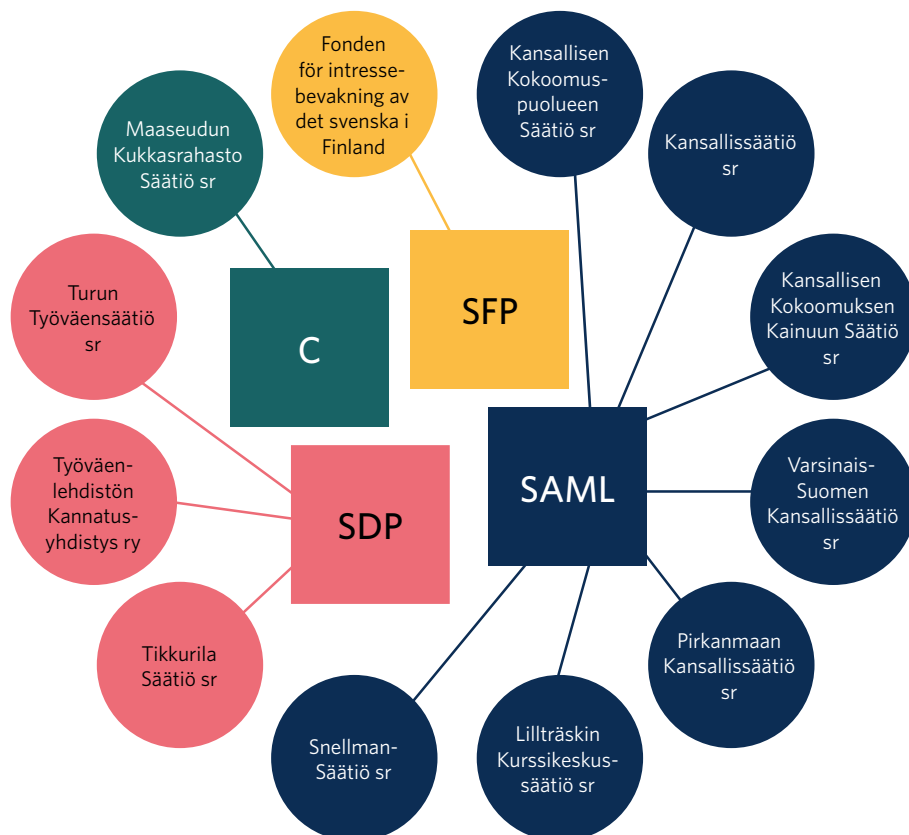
Fonden för intressebevakning av det svenska i Finland

Kansallisen Kokoomuspuolueen Säätiö sr

Maaseudun Kukkasrahasto Säätiö sr

Kansallissäätiö sr

SFP

C

Turun Työväensäätiö sr

Kansallisen Kokoomuksen Kainuun Säätiö sr

SAML

Työväenlehdistön Kannatusyhdistys ry

SDP

Varsinais-Suomen Kansallissäätiö sr

Tikkurila Säätiö sr

Pirkanmaan Kansallissäätiö sr

Snellman-Säätiö sr

Lillträskin Kurssikeskussäätiö sr